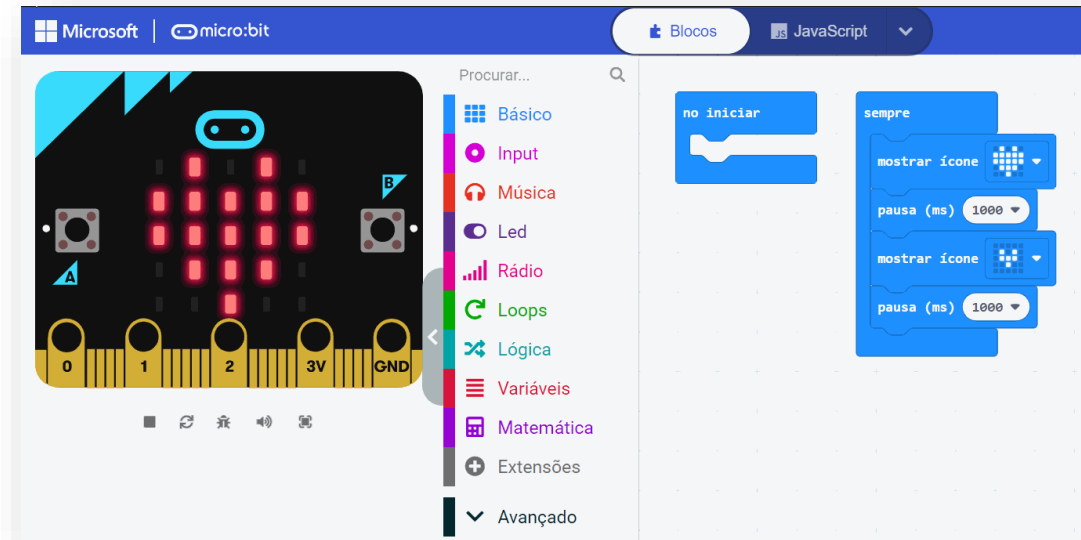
Microsoft | micro:bit

Blocos
JavaScript

B
A
0
1
2
3V
GND

Procurar...
Básico
Input
Música
Led
Rádio
Loops
Lógica
Variáveis
Matemática
Extensões
Avançado

no iniciar

sempre
mostrar ícone
pausa (ms) 1000
mostrar ícone
pausa (ms) 1000